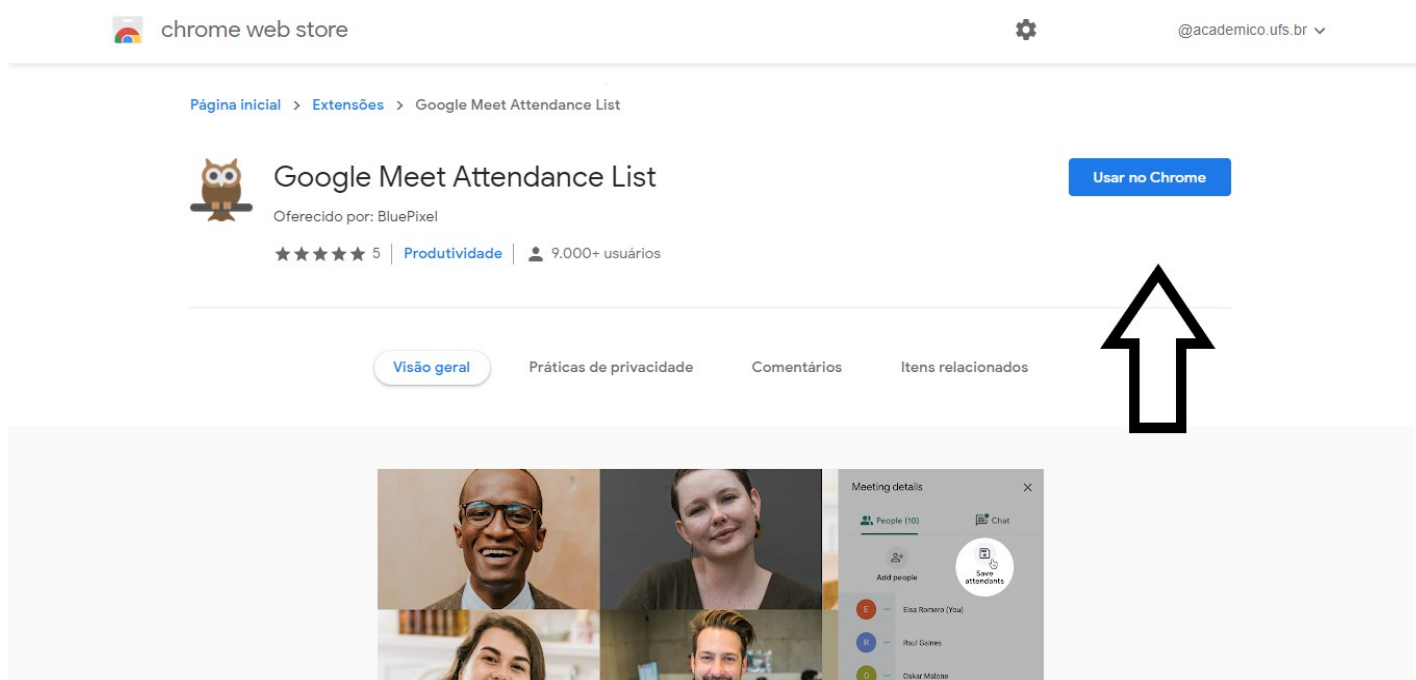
chrome web store

@academico.ufs.br

Página inicial > Extensões > Google Meet Attendance List

Google Meet Attendance List

Oferecido por: BluePixel

5 | Produtividade | 9.000+ usuários

Usar no Chrome

Visão geral

Práticas de privacidade

Comentários

Itens relacionados

Meeting details

People (10)

Chat

Add people

Save attendants

E

Elsa Romero (You)

R

Raul Gaines

O

Oskar Malone